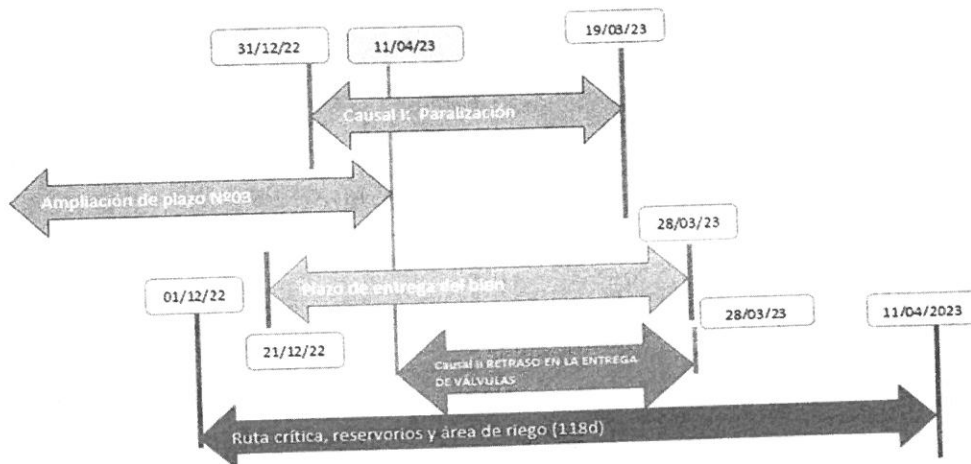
31/12/22

11/04/23

19/03/23

Causal I: Paralización

Ampliación de plazo Nº03

28/03/23

Plazo de entrega del bien

01/12/22

28/03/23

11/04/2023

21/12/22

Causal II RETRASO EN LA ENTREGA DE VÁLVULAS

Ruta crítica, reservorios y área de riego (118d)